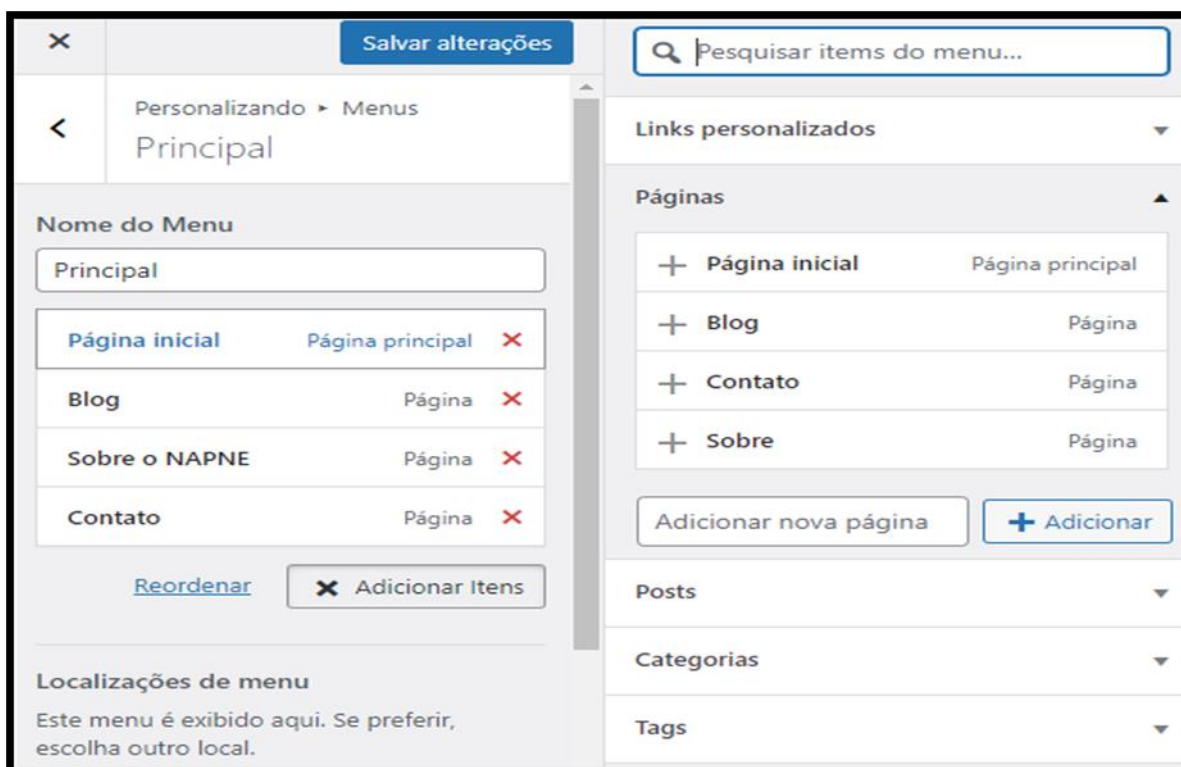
Salvar alterações

Personalizando ▸ Menus
Principal

Nome do Menu
Principal

Página inicial Página principal
Blog Página
Sobre o NAPNE Página
Contato Página

Reordenar
Adicionar Itens

Localizações de menu
Este menu é exibido aqui. Se preferir, escolha outro local.

Pesquisar items do menu...

Links personalizados

Páginas
Página inicial Página principal
Blog Página
Contato Página
Sobre Página

Adicionar nova página
Adicionar

Posts

Categorias

Tags